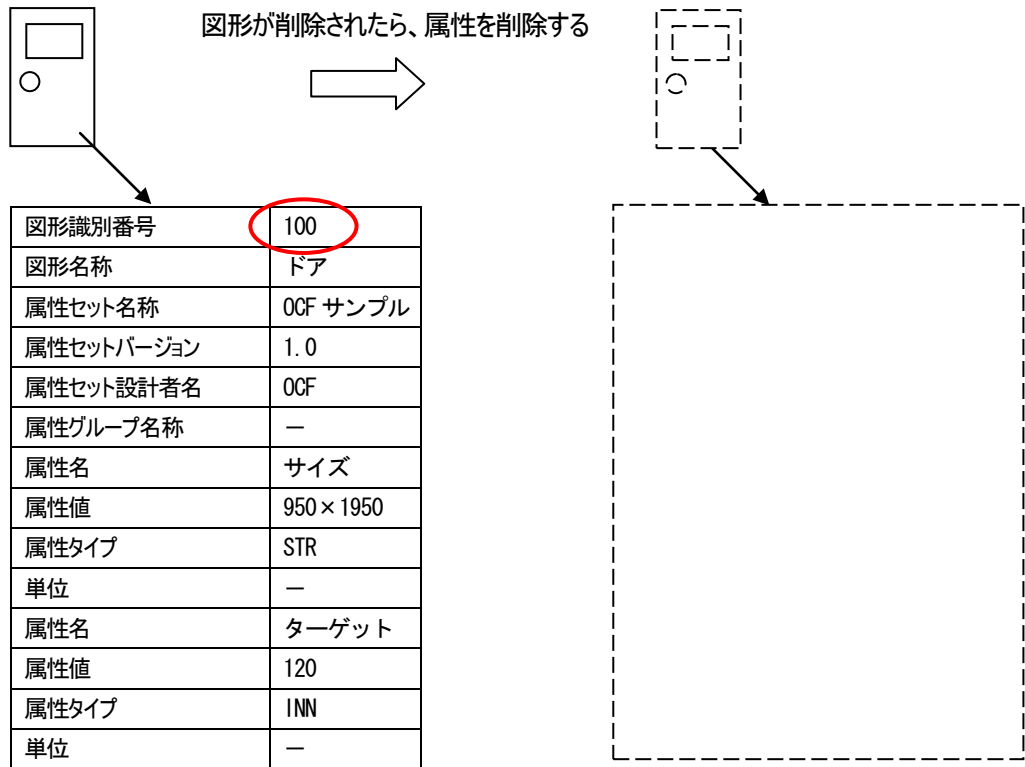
図形が削除されたら、属性を削除する

| 図形識別番号 | 100 |
|---|---|
| 図形名称 | ドア |
| 属性セット名称 | OCF サンプル |
| 属性セットバージョン | 1.0 |
| 属性セット設計者名 | OCF |
| 属性グループ名称 | ― |
| 属性名 | サイズ |
| 属性値 | 950×1950 |
| 属性タイプ | STR |
| 単位 | ― |
| 属性名 | ターゲット |
| 属性値 | 120 |
| 属性タイプ | INN |
| 単位 | ― |